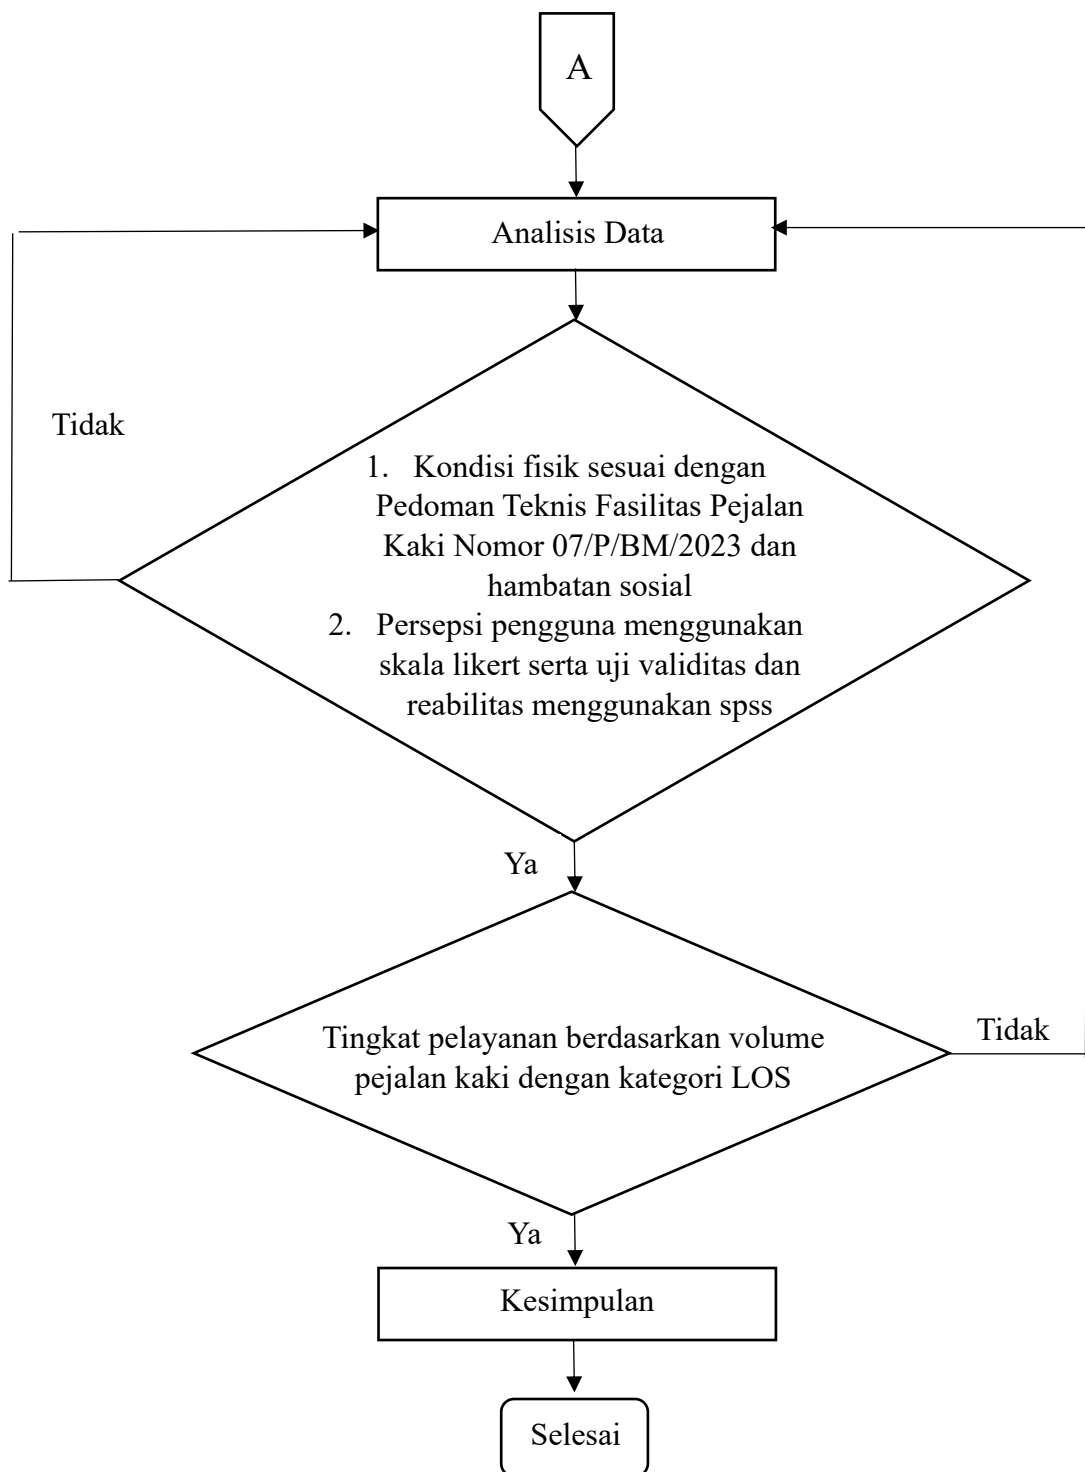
A

Analisis Data

Tidak

1. Kondisi fisik sesuai dengan Pedoman Teknis Fasilitas Pejalan Kaki Nomor 07/P/BM/2023 dan hambatan sosial
2. Persepsi pengguna menggunakan skala likert serta uji validitas dan reabilitas menggunakan spss

Ya

Tingkat pelayanan berdasarkan volume pejalan kaki dengan kategori LOS

Tidak

Ya

Kesimpulan

Selesai